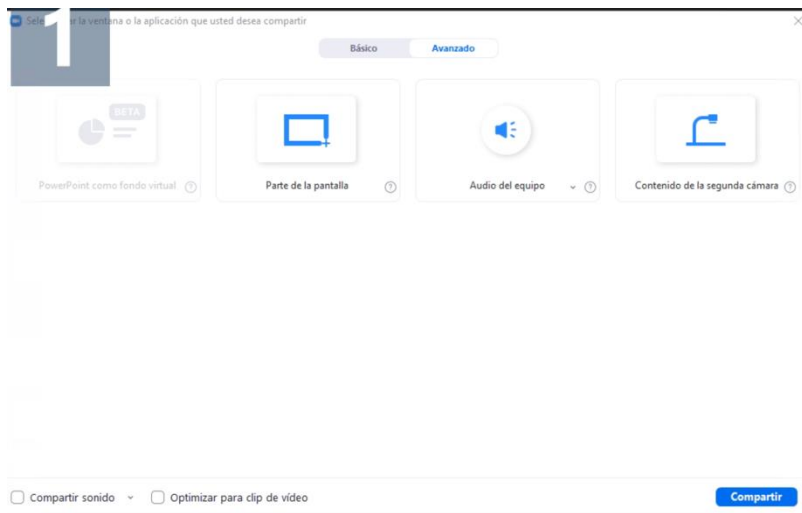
1

Sele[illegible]r la ventana o la aplicación que usted desea compartir

Básico Avanzado

BETA

PowerPoint como fondo virtual

Parte de la pantalla

Audio del equipo

Contenido de la segunda cámara

Compartir sonido

Optimizar para clip de vídeo

Compartir